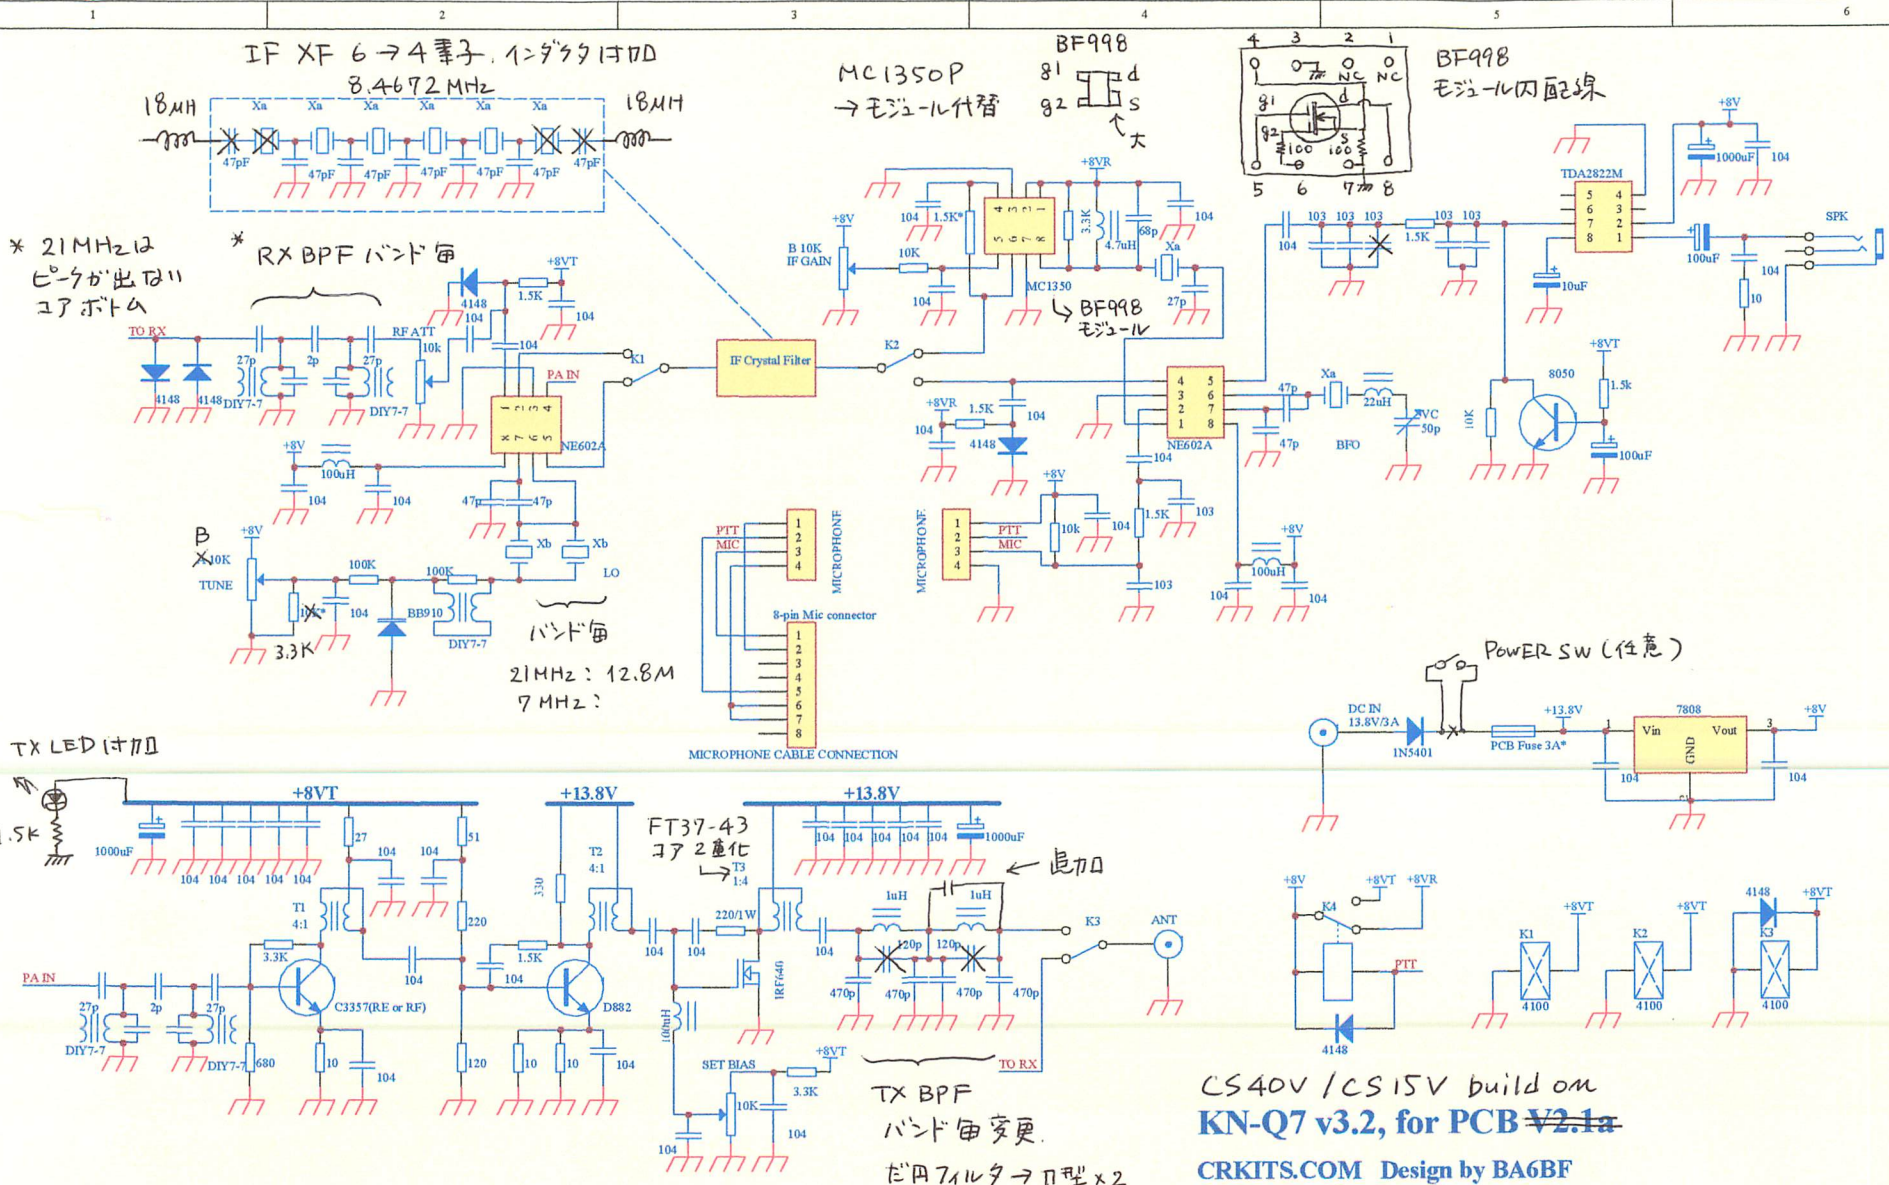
1 2 3 4 5 6

IF XF 6→4素子, インダクタ付加
8.4672MHz
18μH 18μH
Xa Xa Xa Xa Xa Xa
47pF 47pF 47pF 47pF 47pF 47pF 47pF

MC1350P
→モジュール代替

BF998
g1 d
g2 s
大

4 3 2 1
NC NC
g1 d
g2 s
100 100
5 6 7 8

BF998
モジュール内配線

* 21MHzは
ピークが出ない
コアボトム

* RX BPF バンド毎

TO RX
4148 4148
27p 2p 27p
DIY7-7 DIY7-7
RF ATT 10k
4148 1.5K +8VT
104 104 104
K1
PA IN
NE602A
+8V 100uH 104 104
47p 47p
Xb Xb LO

B
10K
TUNE +8V
100K 100K
10K* 104
BB910 DIY7-7
3.3K

バンド毎
21MHz : 12.8M
7MHz :

IF Crystal Filter
K2

B 10K IF GAIN +8V
10K 104 104
1.5K* 3.3K 4.7uH 68p 104
+8VR
MC1350
Xa 27p
BF998 モジュール

+8VR 1.5K 104 104
4148
NE602A
47p Xa 22uH
VC 50p
47p BFO
104
+8V 104 1.5K 103 10k 104
100uH 104 104
103

PTT MIC
1 2 3 4
MICROPHONE

MICROPHONE
1 2 3 4
PTT MIC

8-pin Mic connector
1 2 3 4 5 6 7 8
MICROPHONE CABLE CONNECTION

104 103 103 103 1.5K 103 103
TDA2822M
5 4
6 3
7 2
8 1
+8V 1000uF 104
10uF
100uF 104 10
SPK
8050 10K
+8VT 1.5k 100uF

POWER SW (任意)
DC IN 13.8V/3A
1N5401
PCB Fuse 3A*
+13.8V
7808
Vin Vout GND
1 3
+8V
104 104

TX LED付加
1.5K

+8VT
1000uF
104 104 104 104 104
27 104 104 51
T1 4:1
3.3K
C3357(RE or RF)
220
PA IN
27p 2p 27p
DIY7-7 DIY7-7
680 10 104 120

+13.8V
330
T2 4:1
1.5K 104 104
D882
10 10 104

FT37-43
コア2連化
T3 1:4
220/1W
104 104
IRF640
100mH
SET BIAS +8VT
3.3K 10K 104 104

+13.8V
104 104 104 104 104 1000uF
追加
1uH 1uH
120p 120p
470p 470p 470p 470p
K3 ANT
TO RX

TX BPF
バンド毎変更.
だ円フィルタ→П型×2

+8V +8VT +8VR
K4
PTT
4148

+8VT K1 4100
+8VT K2 4100
4148 +8VT K3 4100

CS40V / CS15V build on
KN-Q7 v3.2, for PCB V2.1a
CRKITS.COM Design by BA6BF